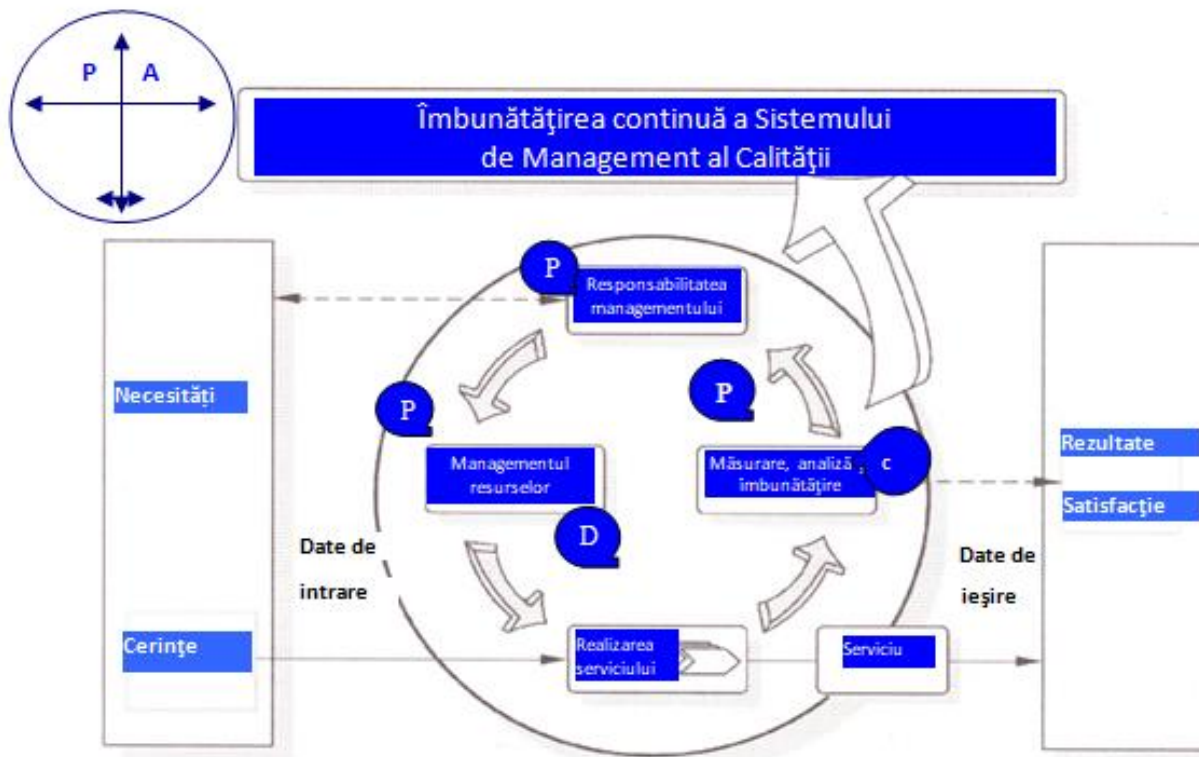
P
A

Îmbunătăţirea continuă a Sistemului de Management al Calităţii

P
Responsabilitatea managementului

Necesităţi

P

P

Managementul resurselor

Măsurare, analiză, îmbunătăţire

C

Rezultate

Satisfacţie

D

Date de intrare

Date de ieşire

Cerinţe

Realizarea serviciului

Serviciu